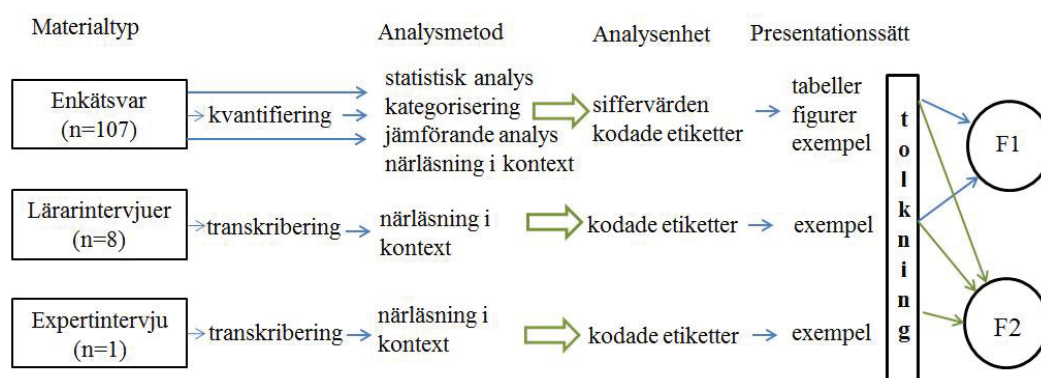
Materialtyp

Analysmetod

Analysenhet

Presentationssätt

Enkätsvar (n=107)

kvantifiering

statistisk analys
kategorisering
jämförande analys
närläsning i kontext

siffervärden
kodade etiketter

tabeller
figurer
exempel

Lärarintervjuer (n=8)

transkribering

närläsning i kontext

kodade etiketter

exempel

Expertintervju (n=1)

transkribering

närläsning i kontext

kodade etiketter

exempel

t o l k n i n g

F1

F2